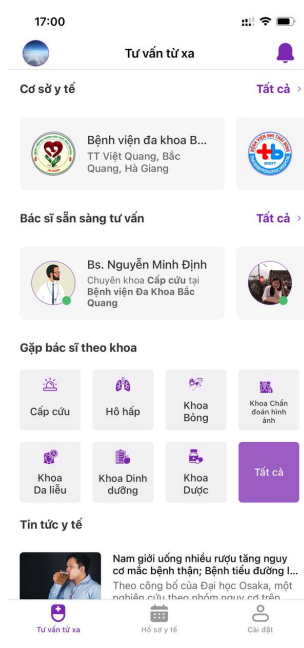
17:00

Tư vấn từ xa

Cơ sở y tế

Tất cả >

Bệnh viện đa khoa B...
TT Việt Quang, Bắc Quang, Hà Giang

Bác sĩ sẵn sàng tư vấn

Tất cả >

Bs. Nguyễn Minh Định
Chuyên khoa Cấp cứu tại Bệnh viện Đa Khoa Bắc Quang

Gặp bác sĩ theo khoa

Cấp cứu

Hô hấp

Khoa Bỏng

Khoa Chẩn đoán hình ảnh

Khoa Da liễu

Khoa Dinh dưỡng

Khoa Dược

Tất cả

Tin tức y tế

Nam giới uống nhiều rượu tăng nguy cơ mắc bệnh thận; Bệnh tiểu đường l...
Theo công bố của Đại học Osaka, một nghiên cứu theo nhóm nguy cơ trên

Tư vấn từ xa

Hồ sơ y tế

Cài đặt